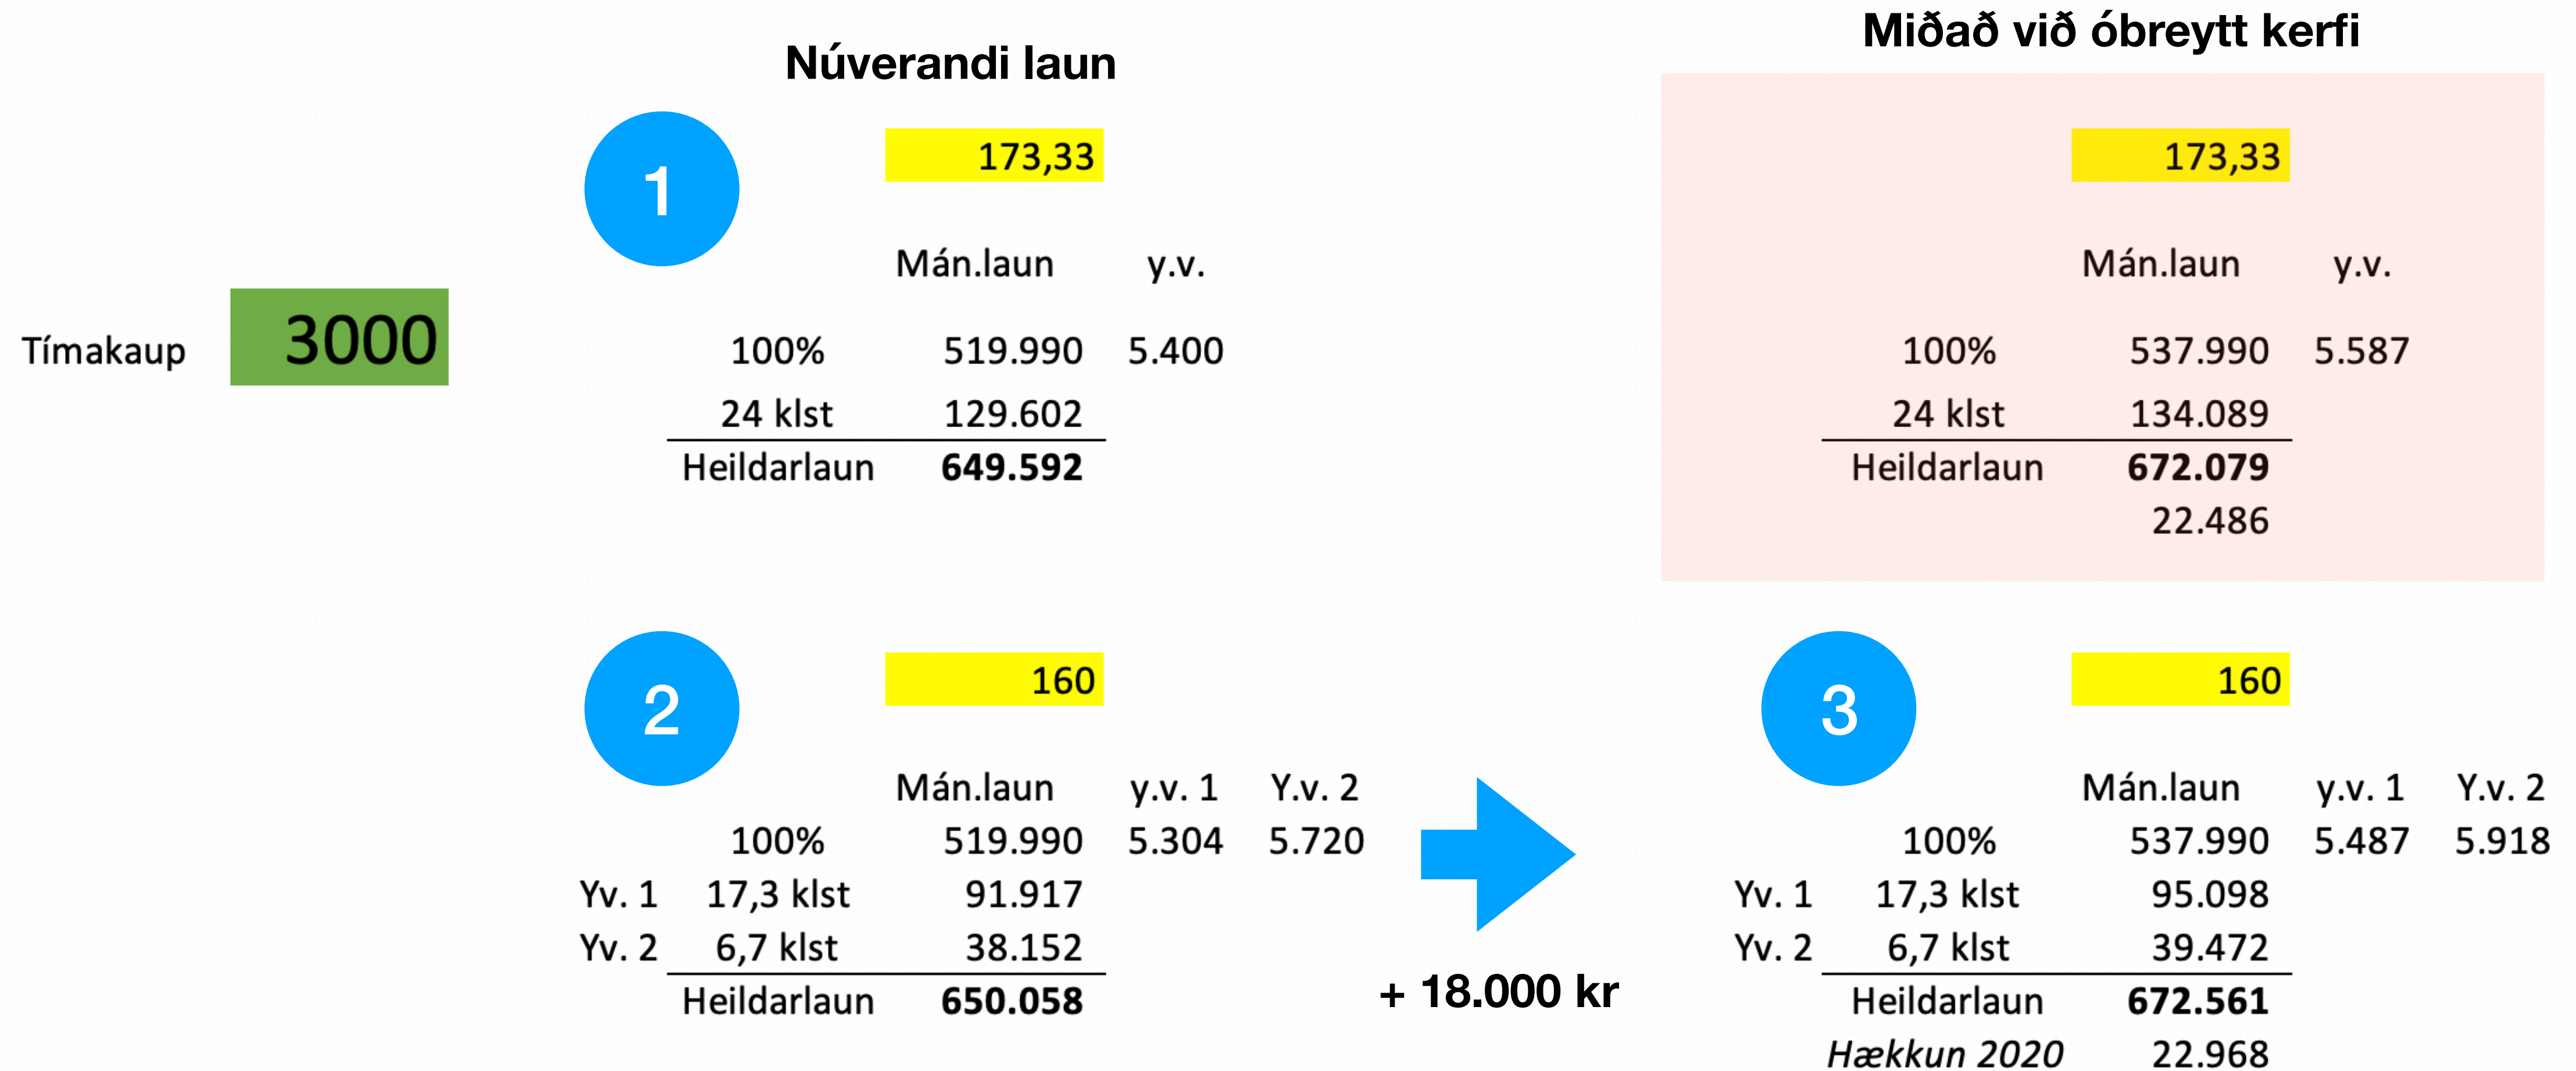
Núverandi laun

Miðað við óbreytt kerfi

Tímakaup 3000

1

173,33

| | Mán.laun | y.v. |
|---|---|---|
| 100% | 519.990 | 5.400 |
| 24 klst | 129.602 | |
| Heildarlaun | **649.592** | |

173,33

| | Mán.laun | y.v. |
|---|---|---|
| 100% | 537.990 | 5.587 |
| 24 klst | 134.089 | |
| Heildarlaun | **672.079** | |
| | 22.486 | |

2

160

| | | Mán.laun | y.v. 1 | Y.v. 2 |
|---|---|---|---|---|
| | 100% | 519.990 | 5.304 | 5.720 |
| Yv. 1 | 17,3 klst | 91.917 | | |
| Yv. 2 | 6,7 klst | 38.152 | | |
| | Heildarlaun | **650.058** | | |

+ 18.000 kr

3

160

| | | Mán.laun | y.v. 1 | Y.v. 2 |
|---|---|---|---|---|
| | 100% | 537.990 | 5.487 | 5.918 |
| Yv. 1 | 17,3 klst | 95.098 | | |
| Yv. 2 | 6,7 klst | 39.472 | | |
| | Heildarlaun | **672.561** | | |
| | *Hækkun 2020* | 22.968 | | |